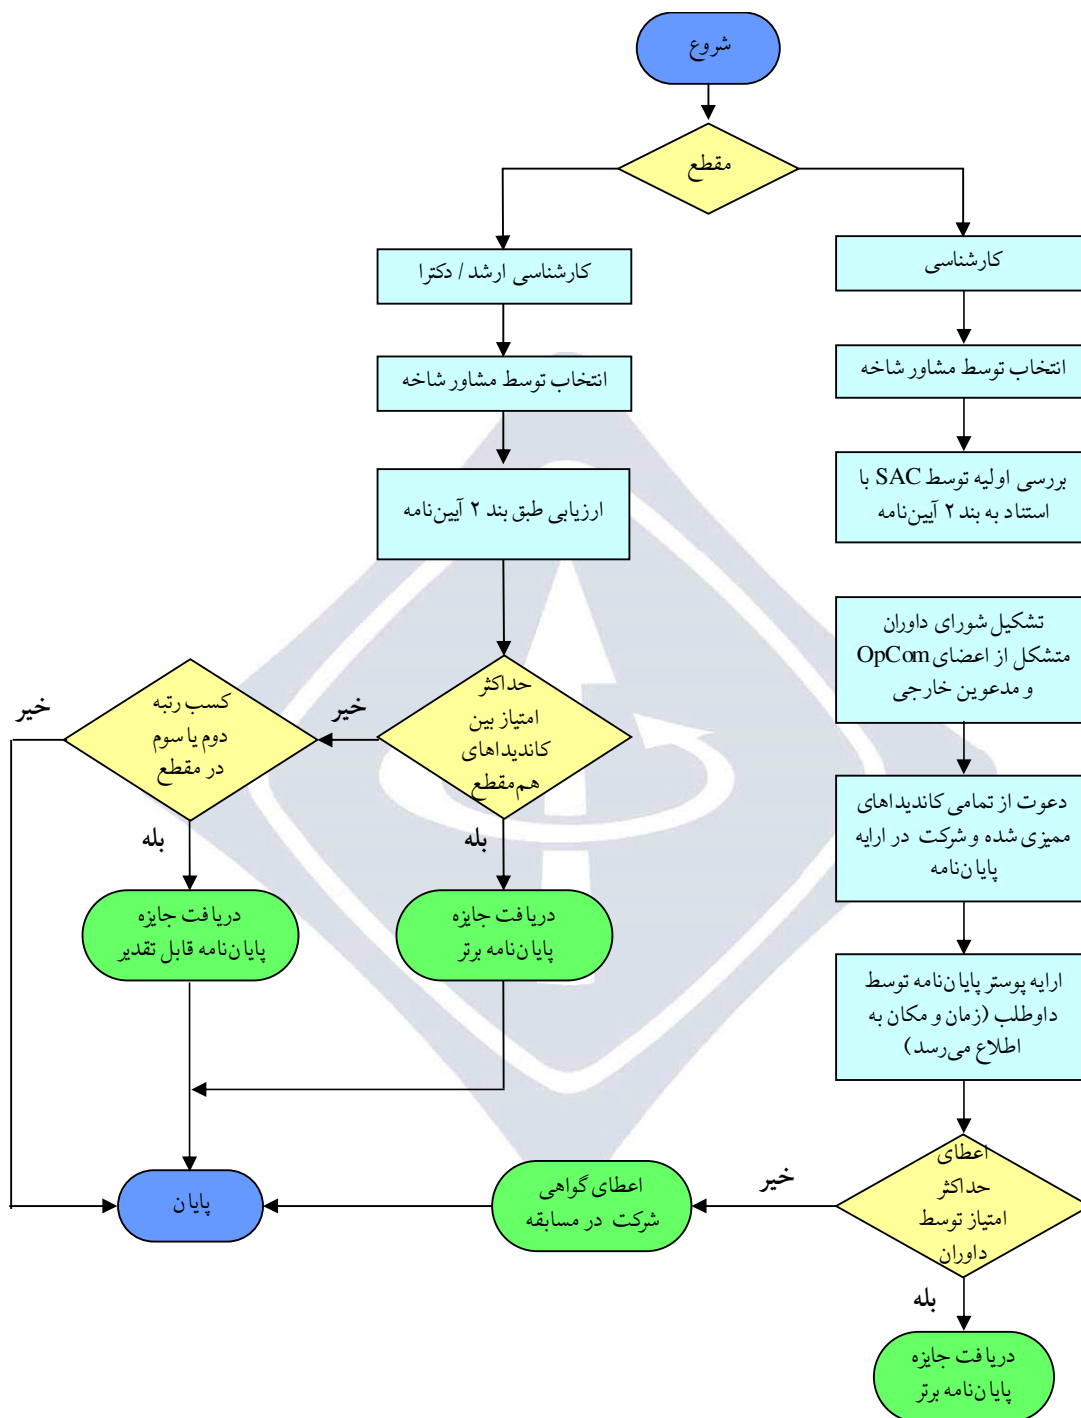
شروع

مقطع

کارشناسی ارشد / دکترا

کارشناسی

انتخاب توسط مشاور شاخه

انتخاب توسط مشاور شاخه

ارزیابی طبق بند ۲ آیین‌نامه

بررسی اولیه توسط SAC با استناد به بند ۲ آیین‌نامه

تشکیل شورای داوران متشکل از اعضای OpCom و مدعوین خارجی

خیر

کسب رتبه دوم یا سوم در مقطع

خیر

حداکثر امتیاز بین کاندیداهای هم‌مقطع

دعوت از تمامی کاندیداهای ممیزی شده و شرکت در ارایه پایان‌نامه

بله

بله

دریافت جایزه پایان‌نامه قابل تقدیر

دریافت جایزه پایان‌نامه برتر

ارایه پوستر پایان‌نامه توسط داوطلب (زمان و مکان به اطلاع می‌رسد)

خیر

پایان

اعطای گواهی شرکت در مسابقه

اعطای حداکثر امتیاز توسط داوران

بله

دریافت جایزه پایان‌نامه برتر